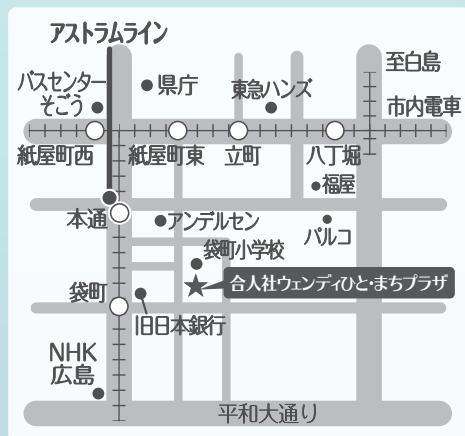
アストラムライン

至白島

バスセンター
そごう

県庁

東急ハンズ

市内電車

紙屋町西

紙屋町東

立町

八丁堀

福屋

本通

アンデルセン

パルコ

袋町小学校

合人社ウェンディひと・まちプラザ

袋町

旧日本銀行

NHK
広島

平和大通り